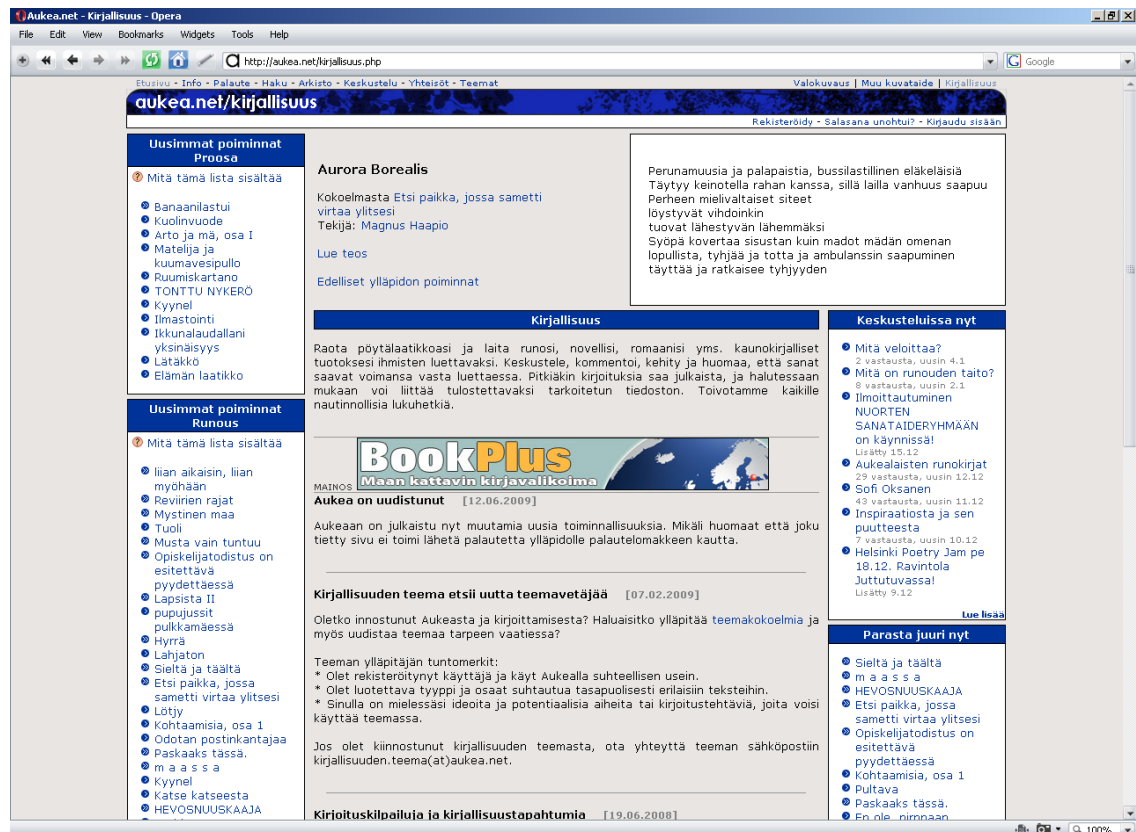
Aukea.net - Kirjallisuus - Opera

File Edit View Bookmarks Widgets Tools Help

http://aukea.net/kirjallisuus.php

Google

Etusivu - Info - Palaute - Haku - Arkisto - Keskustelu - Yhteisöt - Teemat

Valokuvaus | Muu kuvataide | Kirjallisuus

aukea.net/kirjallisuus

Rekisteröidy - Salasana unohtui? - Kirjaudu sisään

Uusimmat poiminnat Proosa

Mitä tämä lista sisältää

Banaanilastui
Kuolinvuode
Arto ja mä, osa I
Matelija ja kuumavesipullo
Ruumiskartano
TONTTU NYKERÖ
Kyynel
Ilmastointi
Ikkunalaudallani yksinäisyys
Lätäkkö
Elämän laatikko

Uusimmat poiminnat Runous

Mitä tämä lista sisältää

liian aikaisin, liian myöhään
Reviirien rajat
Mystinen maa
Tuoli
Musta vain tuntuu
Opiskelijatodistus on esitettävä pyydettäessä
Lapsista II
pupujussit pulkkamäessä
Hyrrä
Lahjaton
Sieltä ja täältä
Etsi paikka, jossa sametti virtaa ylitsesi
Lötjy
Kohtaamisia, osa 1
Odotan postinkantajaa
Paskaaks tässä.
m a a s s a
Kyynel
Katse katseesta
HEVOSNUUSKAAJA

Aurora Borealis

Kokoelmasta Etsi paikka, jossa sametti virtaa ylitsesi
Tekijä: Magnus Haapio

Lue teos

Edelliset ylläpidon poiminnat

Perunamuusia ja palapaistia, bussilastillinen eläkeläisiä
Täytyy keinotella rahan kanssa, sillä lailla vanhuus saapuu
Perheen mielivaltaiset siteet
löysytvät vihdoinkin
tuovat lähestyvän lähemmäksi
Syöpä kovertaa sisustan kuin madot mädän omenan
lopullista, tyhjää ja totta ja ambulanssin saapuminen
täyttää ja ratkaisee tyhjyyden

Kirjallisuus

Raota pöytälaatikkoasi ja laita runosi, novellisi, romaanisi yms. kaunokirjalliset tuotoksesi ihmisten luettavaksi. Keskustele, kommentoi, kehity ja huomaa, että sanat saavat voimansa vasta luettaessa. Pitkiäkin kirjoituksia saa julkaista, ja halutessaan mukaan voi liittää tulostettavaksi tarkoitetun tiedoston. Toivotamme kaikille nautinnollisia lukuhetkiä.

BookPlus
Maan kattavin kirjavalikoima

MAINOS

Aukea on uudistunut [12.06.2009]

Aukeaan on julkaistu nyt muutamia uusia toiminnallisuuksia. Mikäli huomaat että joku tietty sivu ei toimi lähetä palautetta ylläpidolle palautelomakkeen kautta.

Kirjallisuuden teema etsii uutta teemavetäjää [07.02.2009]

Oletko innostunut Aukeasta ja kirjoittamisesta? Haluaisitko ylläpitää teemakokoelmia ja myös uudistaa teemaa tarpeen vaatiessa?

Teeman ylläpitäjän tuntomerkit:
* Olet rekisteröitynyt käyttäjä ja käyt Aukealla suhteellisen usein.
* Olet luotettava tyyppi ja osaat suhtautua tasapuolisesti erilaisiin teksteihin.
* Sinulla on mielessäsi ideoita ja potentiaalisia aiheita tai kirjoitustehtäviä, joita voisi käyttää teemassa.

Jos olet kiinnostunut kirjallisuuden teemasta, ota yhteyttä teeman sähköpostiin kirjallisuuden.teema(at)aukea.net.

Kirjoituskilpailuja ja kirjallisuustapahtumia [19.06.2008]

Keskusteluissa nyt

Mitä veloittaa?
2 vastausta, uusin 4.1
Mitä on runouden taito?
8 vastausta, uusin 2.1
Ilmoittautuminen NUORTEN SANATAIDERYHMÄÄN on käynnissä!
Lisätty 15.12
Aukealaisten runokirjat
29 vastausta, uusin 12.12
Sofi Oksanen
43 vastausta, uusin 11.12
Inspiraatiosta ja sen puutteesta
7 vastausta, uusin 10.12
Helsinki Poetry Jam pe 18.12. Ravintola Juttutuvassa!
Lisätty 9.12

Lue lisää

Parasta juuri nyt

Sieltä ja täältä
m a a s s a
HEVOSNUUSKAAJA
Etsi paikka, jossa sametti virtaa ylitsesi
Opiskelijatodistus on esitettävä pyydettäessä
Kohtaamisia, osa 1
Pultava
Paskaaks tässä.
En ole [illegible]

100%